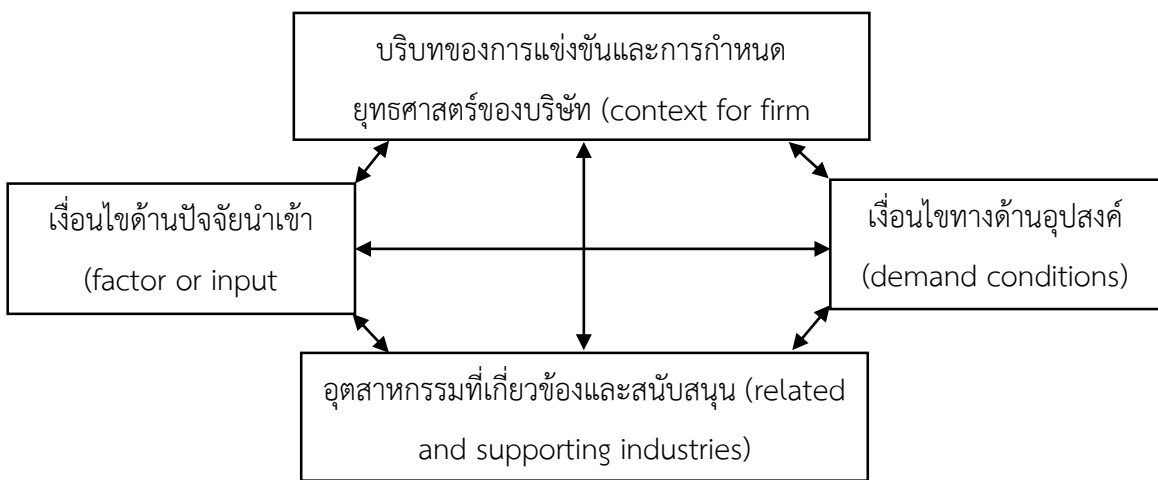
บริบทของการแข่งขันและการกำหนดยุทธศาสตร์ของบริษัท (context for firm

เงื่อนไขด้านปัจจัยนำเข้า (factor or input

เงื่อนไขทางด้านอุปสงค์ (demand conditions)

อุตสาหกรรมที่เกี่ยวข้องและสนับสนุน (related and supporting industries)